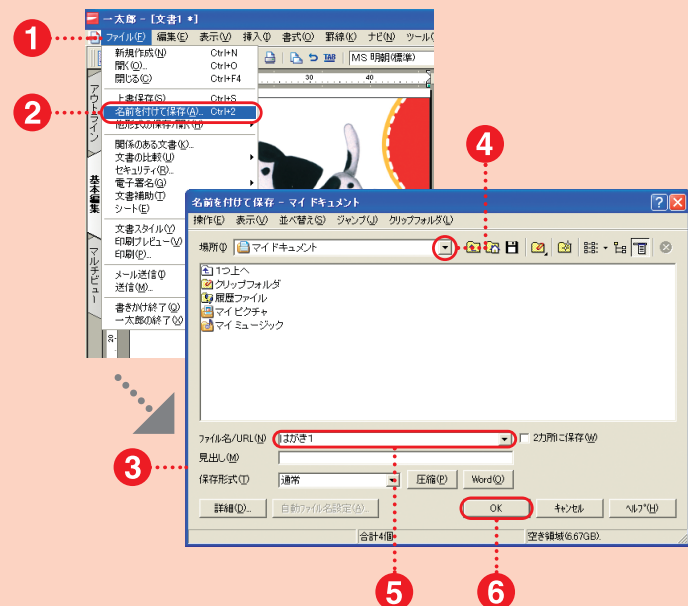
1
2
3
4
5
6

一太郎 - [文書1 *]

ファイル(F) 編集(E) 表示(V) 挿入(I) 書式(O) 罫線(K) ナビ(N) ツール

MS 明朝(標準)

新規作成(N) Ctrl+N
開く(O)... Ctrl+O
閉じる(C) Ctrl+F4
上書き保存(S) Ctrl+S
名前を付けて保存(A)... Ctrl+Z
他形式の保存/開く(H)
関係のある文書(K)...
文書の比較(Y)
セキュリティ(R)...
電子署名(G)
文書補助(T)
シート(E)
文書スタイル(Y)
印刷プレビュー(V)
印刷(P)...
メール送信(I)
送信(M)
書きかけ終了(Z)
一太郎の終了(X)

アウトライン
基本編集
マルチビュー

名前を付けて保存 - マイ ドキュメント

操作(E) 表示(V) 並べ替え(S) ジャンプ(J) クリップフォルダ(L)

場所(I) マイ ドキュメント

1つ上へ
クリップフォルダ
履歴ファイル
マイ ピクチャ
マイ ミュージック

ファイル名/URL(N) はがき1
2カ所に保存(W)
見出し(M)
保存形式(T) 通常
圧縮(P)
Word(O)
詳細(D)...
自動ファイル名設定(Z)...
OK
キャンセル
ヘルプ(H)

合計4個
空き領域(6.67GB)